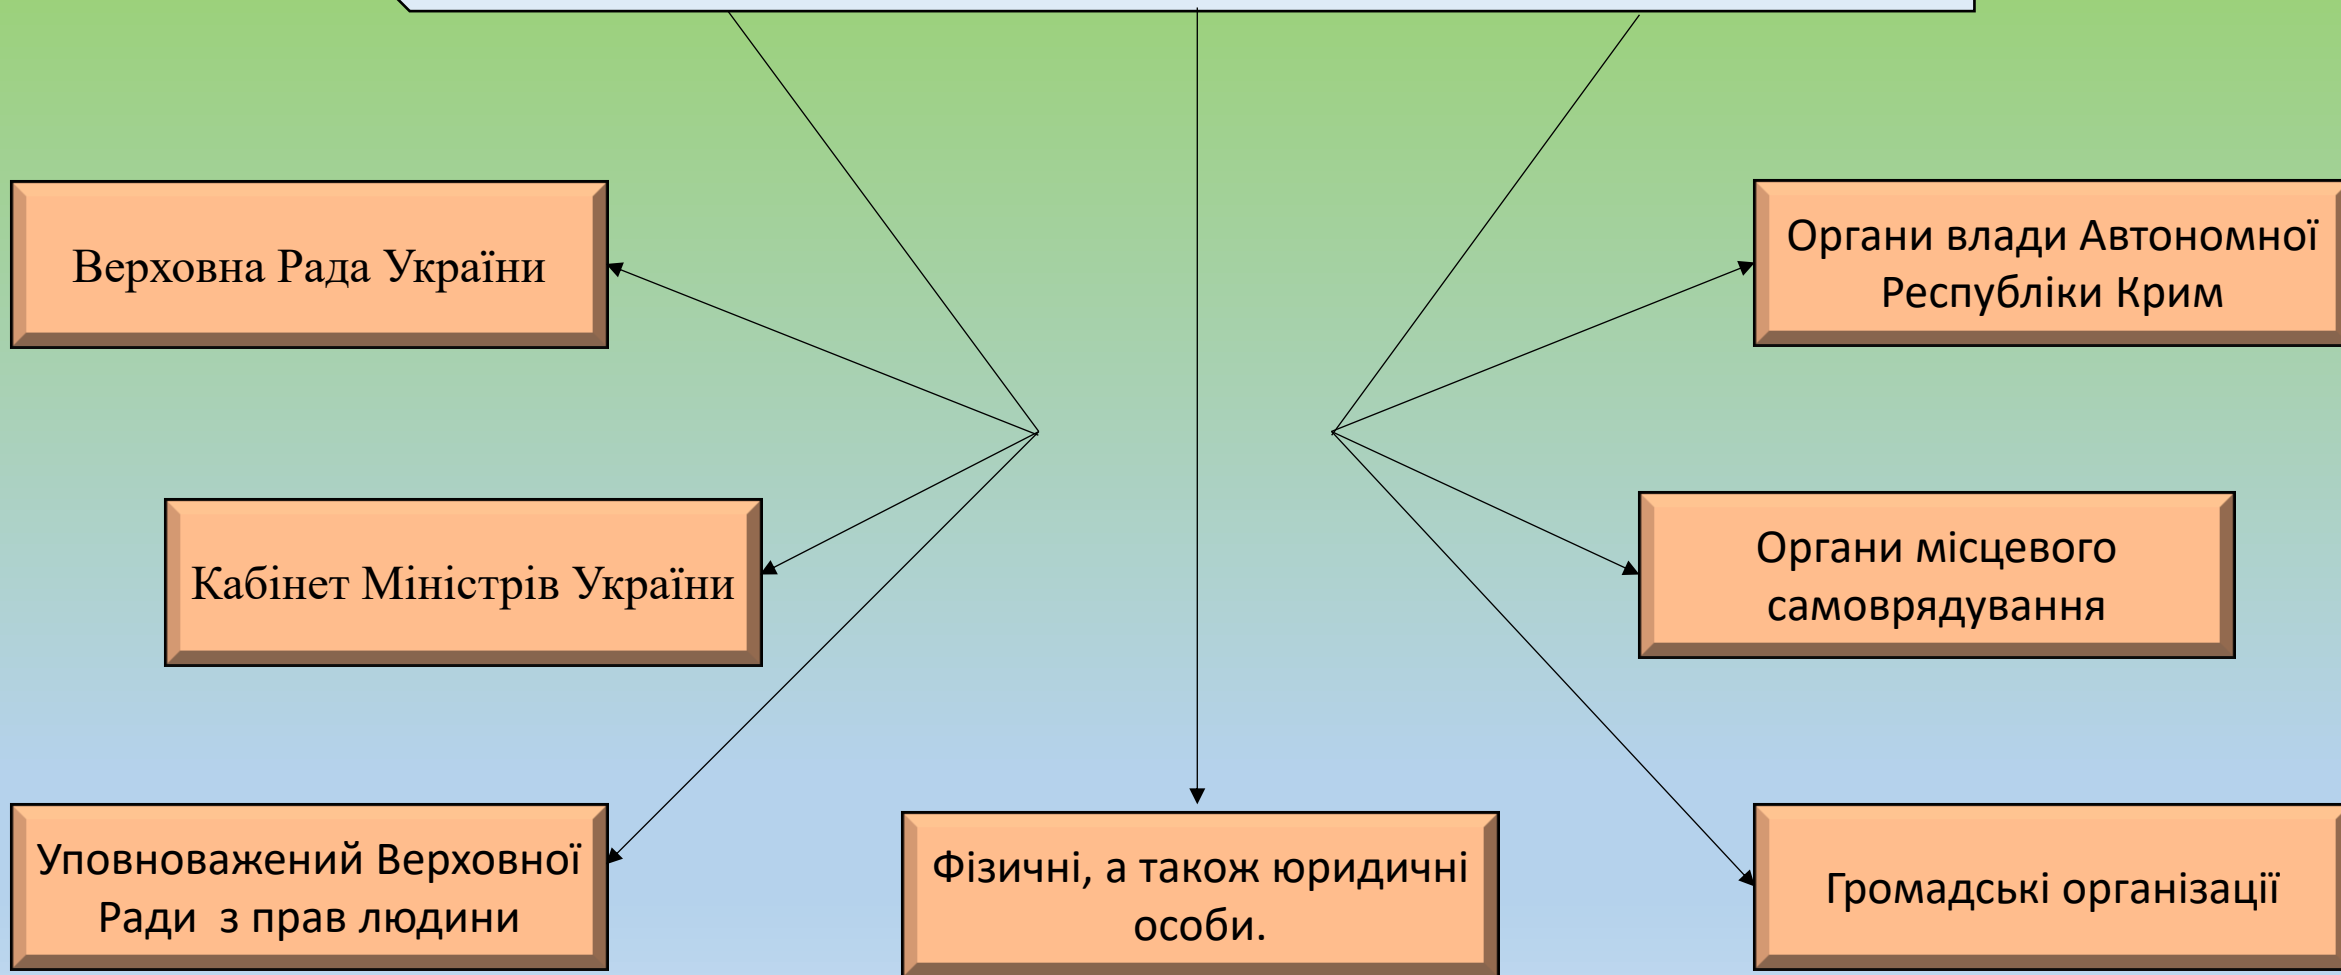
Верховна Рада України

Органи влади Автономної Республіки Крим

Кабінет Міністрів України

Органи місцевого самоврядування

Уповноважений Верховної Ради з прав людини

Фізичні, а також юридичні особи.

Громадські організації